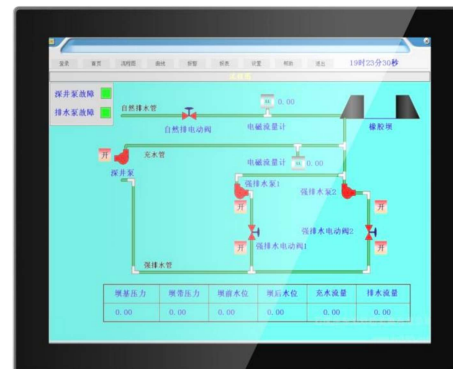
登录 首页 流程图 曲线 报警 报表 设置 帮助 退出 19时23分36秒

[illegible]

深井泵故障
排水泵故障

自然排水管
自然排电动阀
电磁流量计 0.00
橡胶坝

开
充水管
深井泵
电磁流量计 0.00
强排水泵1
强排水泵2
开
开
强排水电动阀2
开
强排水电动阀1
强排水管

| 坝基压力 | 坝袋压力 | 坝前水位 | 坝后水位 | 充水流量 | 排水流量 |
|---|---|---|---|---|---|
| 0.00 | 0.00 | 0.00 | 0.00 | 0.00 | 0.00 |